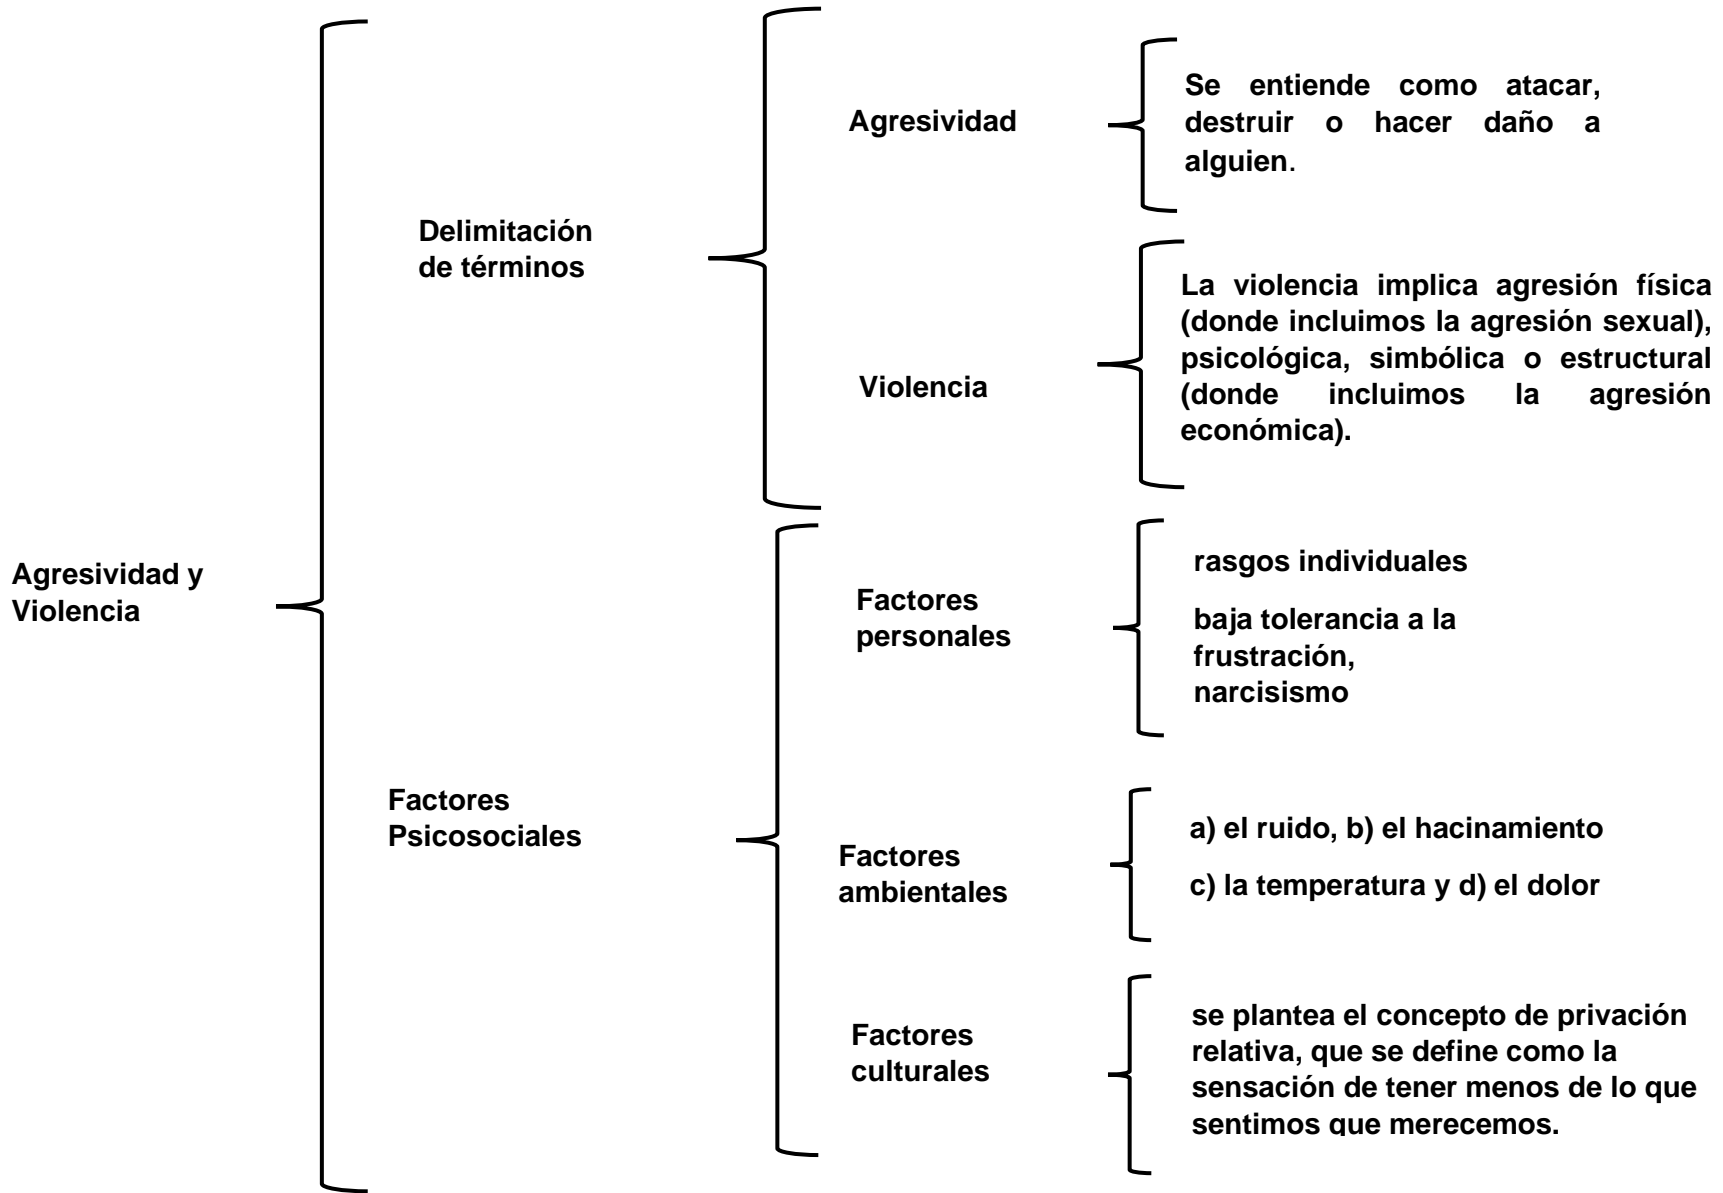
Agresividad y Violencia

Delimitación de términos

Agresividad

Se entiende como atacar, destruir o hacer daño a alguien.

Violencia

La violencia implica agresión física (donde incluimos la agresión sexual), psicológica, simbólica o estructural (donde incluimos la agresión económica).

Factores Psicosociales

Factores personales

rasgos individuales

baja tolerancia a la frustración, narcisismo

Factores ambientales

a) el ruido, b) el hacinamiento

c) la temperatura y d) el dolor

Factores culturales

se plantea el concepto de privación relativa, que se define como la sensación de tener menos de lo que sentimos que merecemos.